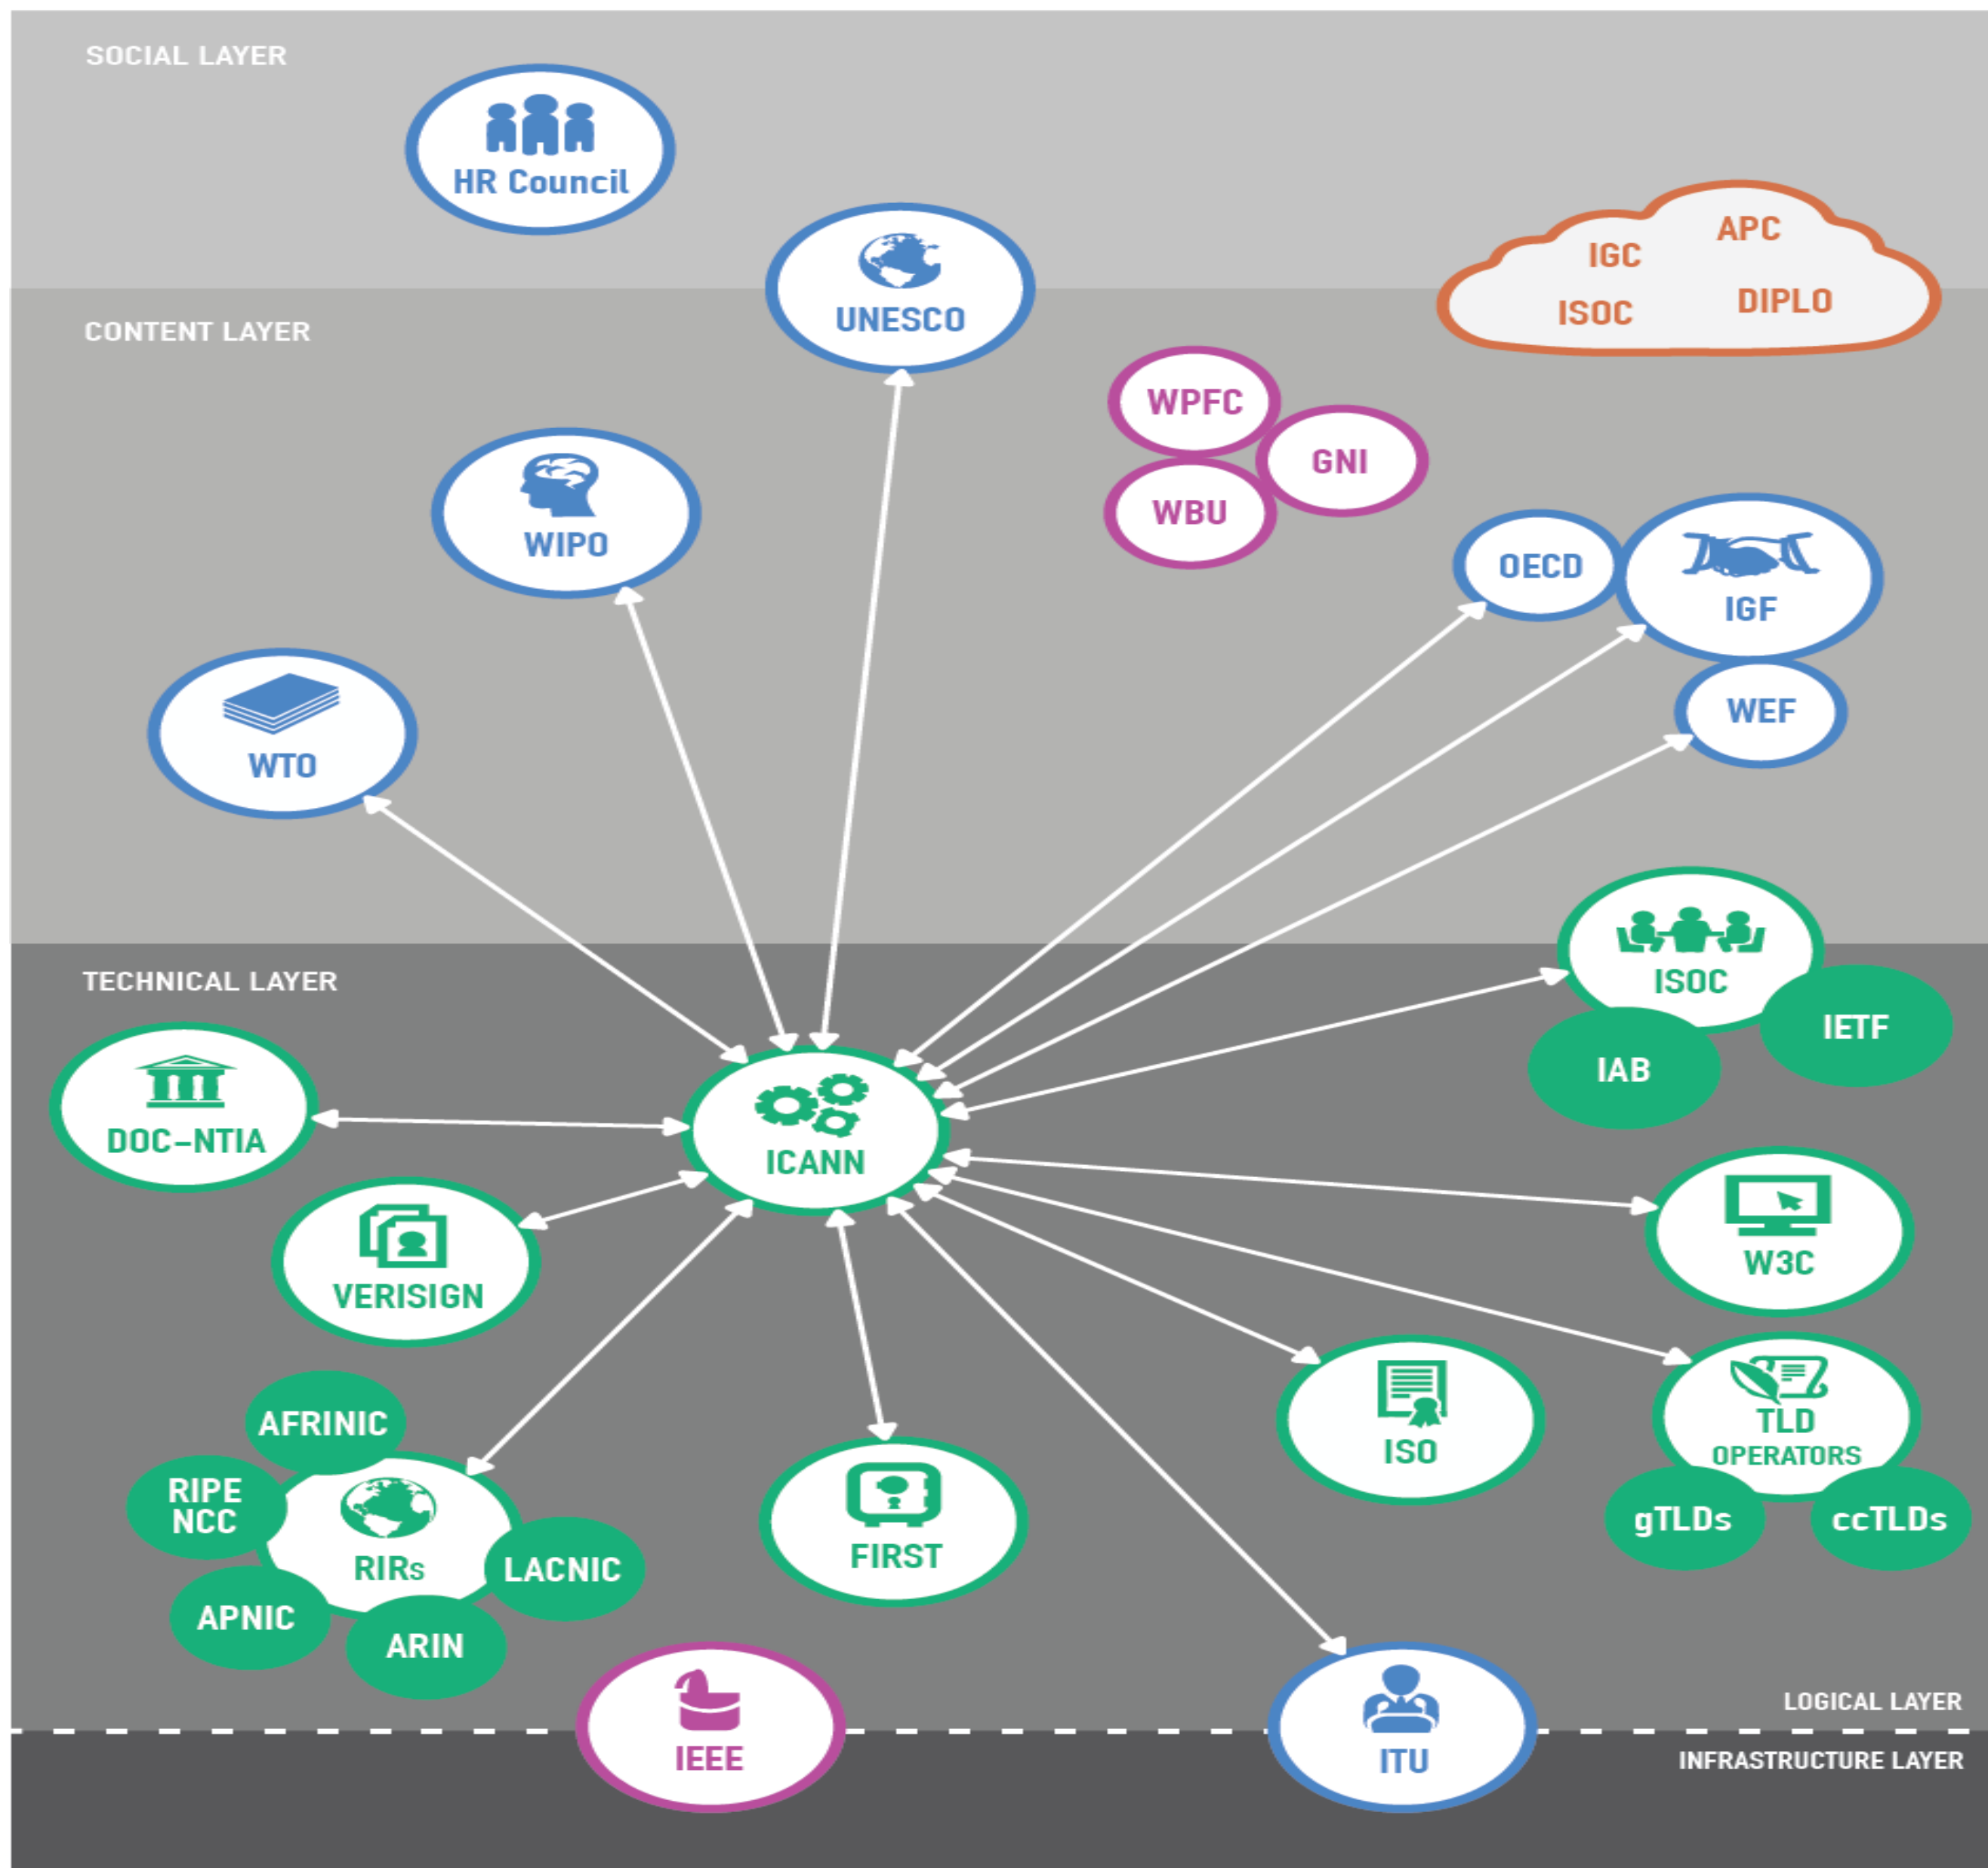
SOCIAL LAYER

HR Council

UNESCO

APC
IGC
ISOC
DIPLO

CONTENT LAYER

WPFC
GNI
WBU

WIPO

OECD
IGF
WEF

WTO

TECHNICAL LAYER

ISOC
IETF
IAB

DOC–NTIA

ICANN

VERISIGN

W3C

AFRINIC
RIPE NCC
RIRs
LACNIC
APNIC
ARIN

FIRST

ISO

TLD OPERATORS
gTLDs
ccTLDs

IEEE

ITU

LOGICAL LAYER
INFRASTRUCTURE LAYER